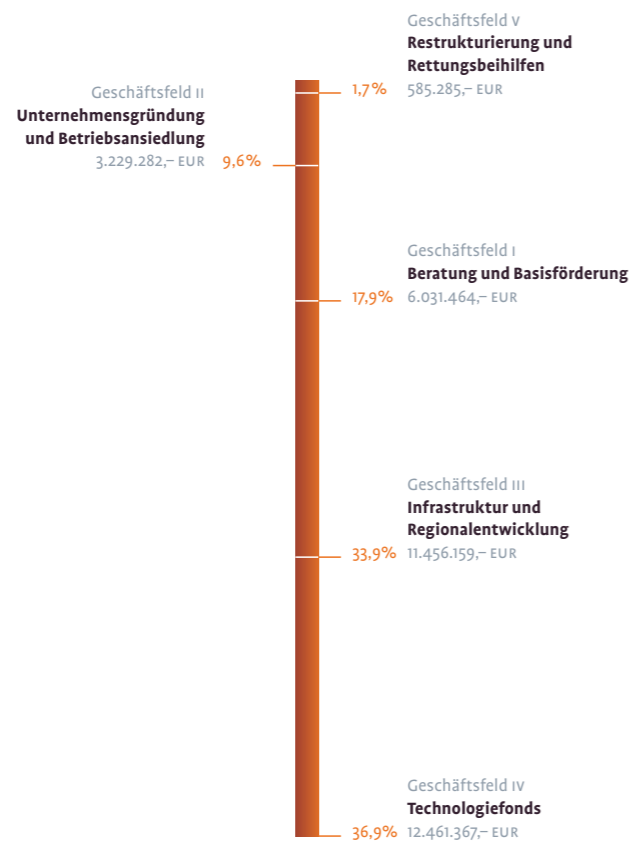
Geschäftsfeld V
Restrukturierung und Rettungsbeihilfen
585.285,– EUR

1,7%

Geschäftsfeld II
Unternehmensgründung und Betriebsansiedlung
3.229.282,– EUR

9,6%

Geschäftsfeld I
Beratung und Basisförderung
6.031.464,– EUR

17,9%

Geschäftsfeld III
Infrastruktur und Regionalentwicklung
11.456.159,– EUR

33,9%

Geschäftsfeld IV
Technologiefonds
12.461.367,– EUR

36,9%